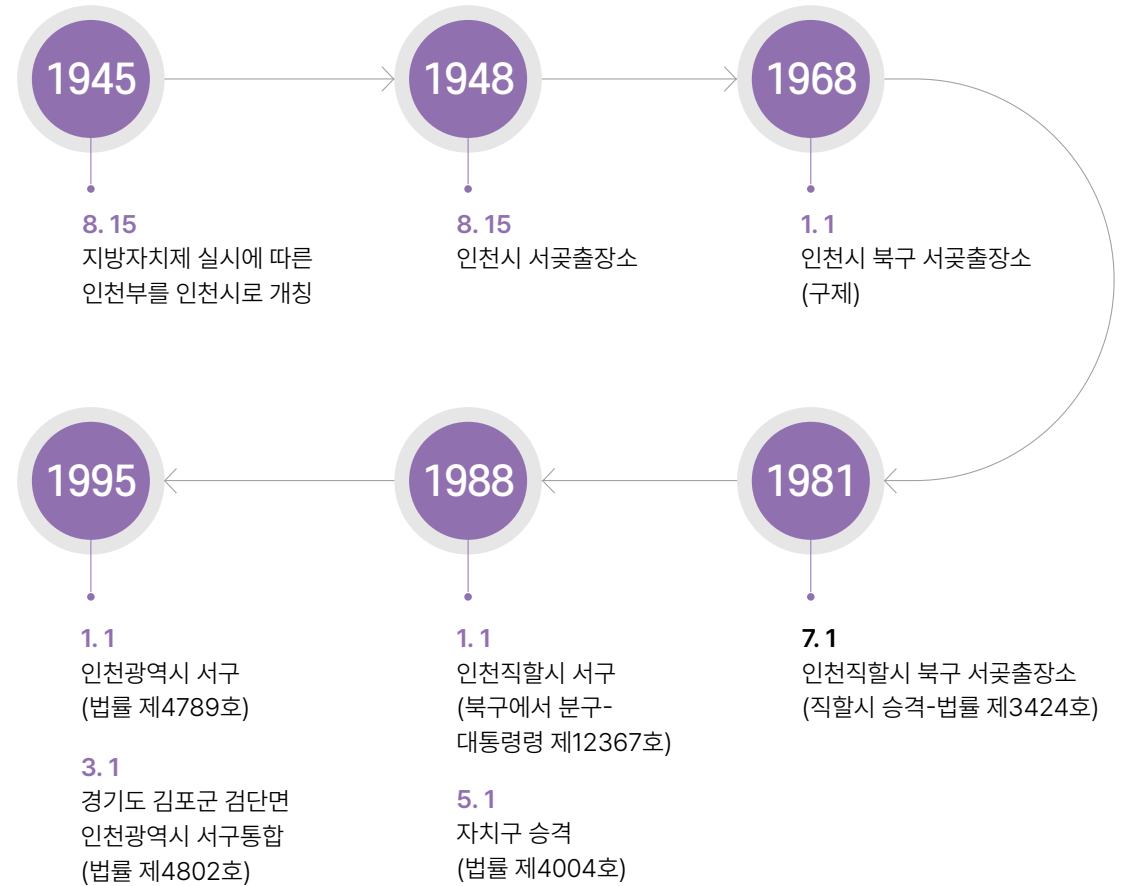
1945

8. 15
지방자치제 실시에 따른 인천부를 인천시로 개칭

1948

8. 15
인천시 서곶출장소

1968

1. 1
인천시 북구 서곶출장소 (구제)

1981

7. 1
인천직할시 북구 서곶출장소 (직할시 승격-법률 제3424호)

1988

1. 1
인천직할시 서구 (북구에서 분구-대통령령 제12367호)

5. 1
자치구 승격 (법률 제4004호)

1995

1. 1
인천광역시 서구 (법률 제4789호)

3. 1
경기도 김포군 검단면 인천광역시 서구통합 (법률 제4802호)